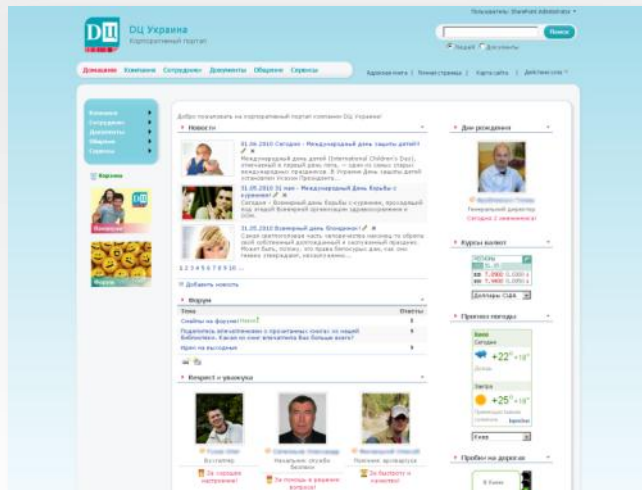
Пользователь: SharePoint Administrator ▾

DЦ
DЦ Украина
Корпоративный портал

Поиск
Людей Документы

Домашняя Компания Сотрудники Документы Общение Сервисы

Адресная книга | Личная страница | Карта сайта | Действия узла ▾

Компания
Сотрудники
Документы
Общение
Сервисы

Доброе пожаловать на корпоративный портал компании DЦ Украина!

Новости

01.06.2010 Сегодня - Международный день защиты детей!
Международный день детей (International Children's Day), отмечаемый в первый день лета, — один из самых старых международных праздников. В Украине День защиты детей установлен Указом Президента...

31.05.2010 31 мая - Международный день борьбы с курением!
Сегодня - Всемирный день борьбы с курением, ...

31.05.2010 Всемирный день блондинок!
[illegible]

1 2 3 4 5 6 7 8 9 10 ...

Добавить новость

Форум

| Тема | Ответы |
|---|---|
| Снейпы на форуме! | 8 |
| Поделитесь впечатлением о прочитанных книгах из нашей библиотеки. Какая из книг впечатлила Вас больше всего? | 8 |
| Идеи на выходные | 8 |

Уважение и уважуха

За хорошее настроение!
За помощь в решении вопроса!
За быстроту и качество!

День рождения

Генеральный директор
Сегодня 2 знаменитость!

Курсы валют

Доллары США

Прогноз погоды

Киев
Сегодня
+22° +16°
Завтра
+25° +18°

Киев

Пробки на дорогах